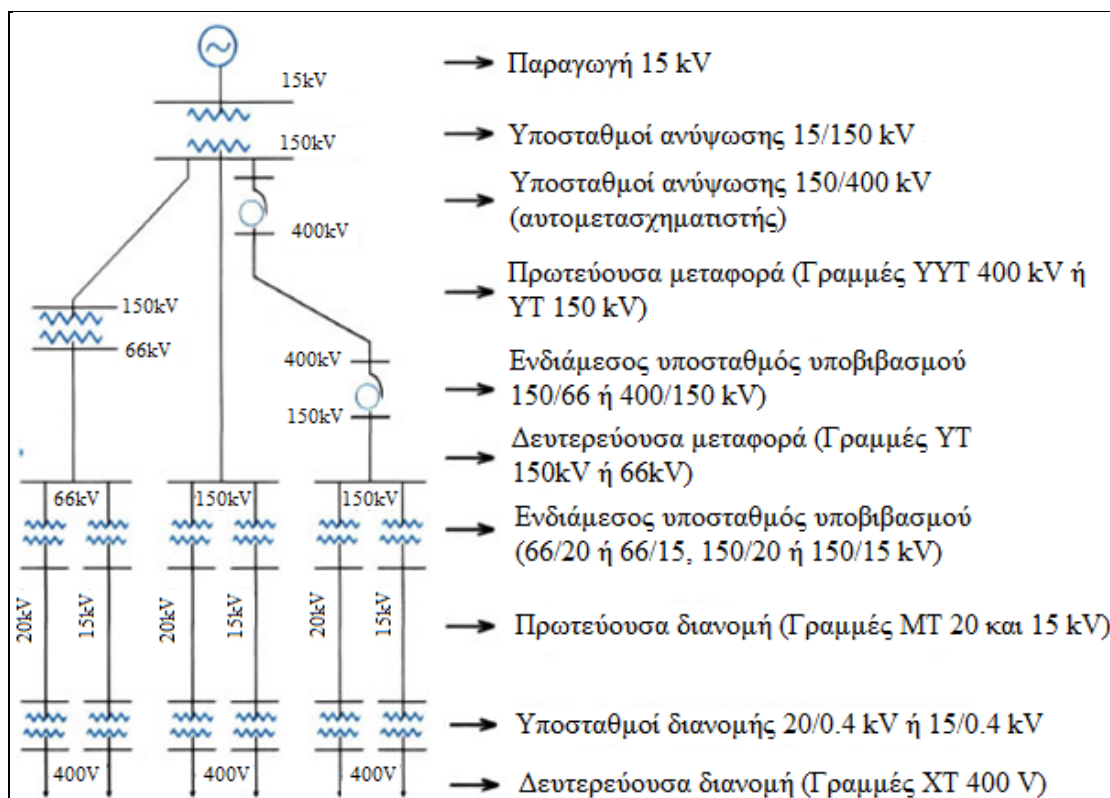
15kV

150kV

400kV

150kV

66kV

400kV

150kV

66kV

150kV

150kV

20kV

15kV

20kV

15kV

20kV

15kV

400V

400V

400V

Παραγωγή 15 kV

Υποσταθμοί ανύψωσης 15/150 kV

Υποσταθμοί ανύψωσης 150/400 kV (αυτομετασχηματιστής)

Πρωτεύουσα μεταφορά (Γραμμές ΥΥΤ 400 kV ή ΥΤ 150 kV)

Ενδιάμεσος υποσταθμός υποβιβασμού 150/66 ή 400/150 kV)

Δευτερεύουσα μεταφορά (Γραμμές ΥΤ 150kV ή 66kV)

Ενδιάμεσος υποσταθμός υποβιβασμού (66/20 ή 66/15, 150/20 ή 150/15 kV)

Πρωτεύουσα διανομή (Γραμμές ΜΤ 20 και 15 kV)

Υποσταθμοί διανομής 20/0.4 kV ή 15/0.4 kV

Δευτερεύουσα διανομή (Γραμμές ΧΤ 400 V)